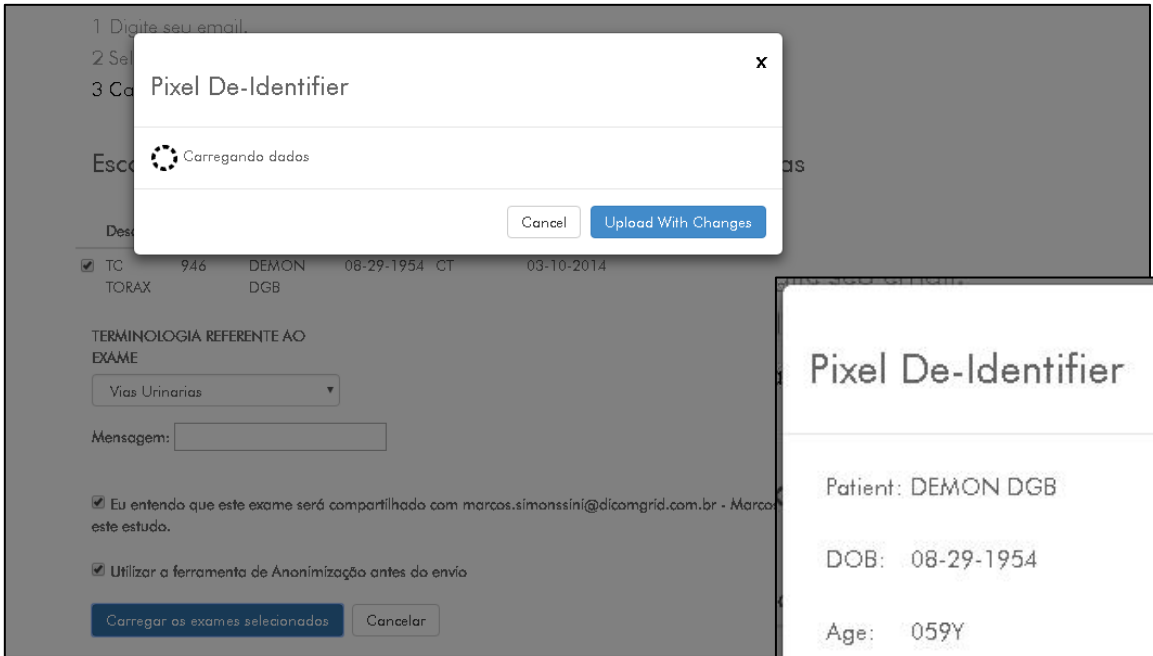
1 Digite seu email.
2 Sel
3 Ca

Pixel De-Identifier

x

Carregando dados

Cancel

Upload With Changes

Esc

as

Desc

TC TORAX 946 DEMON DGB 08-29-1954 CT 03-10-2014

TERMINOLOGIA REFERENTE AO EXAME

Vias Urinarias

Mensagem:

Eu entendo que este exame será compartilhado com marcos.simonssini@dicomgrid.com.br - Marco este estudo.

Utilizar a ferramenta de Anonimização antes do envio

Carregar os exames selecionados

Cancelar

Pixel De-Identifier

Patient: DEMON DGB

DOB: 08-29-1954

Age: 059Y